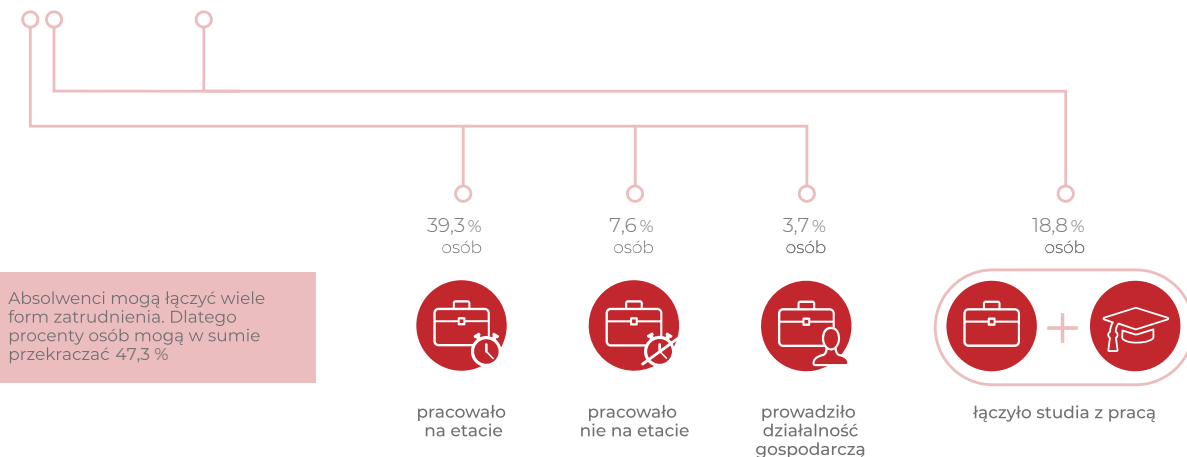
39,3 % osób

7,6 % osób

3,7 % osób

18,8 % osób

Absolwenci mogą łączyć wiele form zatrudnienia. Dlatego procenty osób mogą w sumie przekraczać 47,3 %

pracowało na etacie

pracowało nie na etacie

prowadziło działalność gospodarczą

łączyło studia z pracą